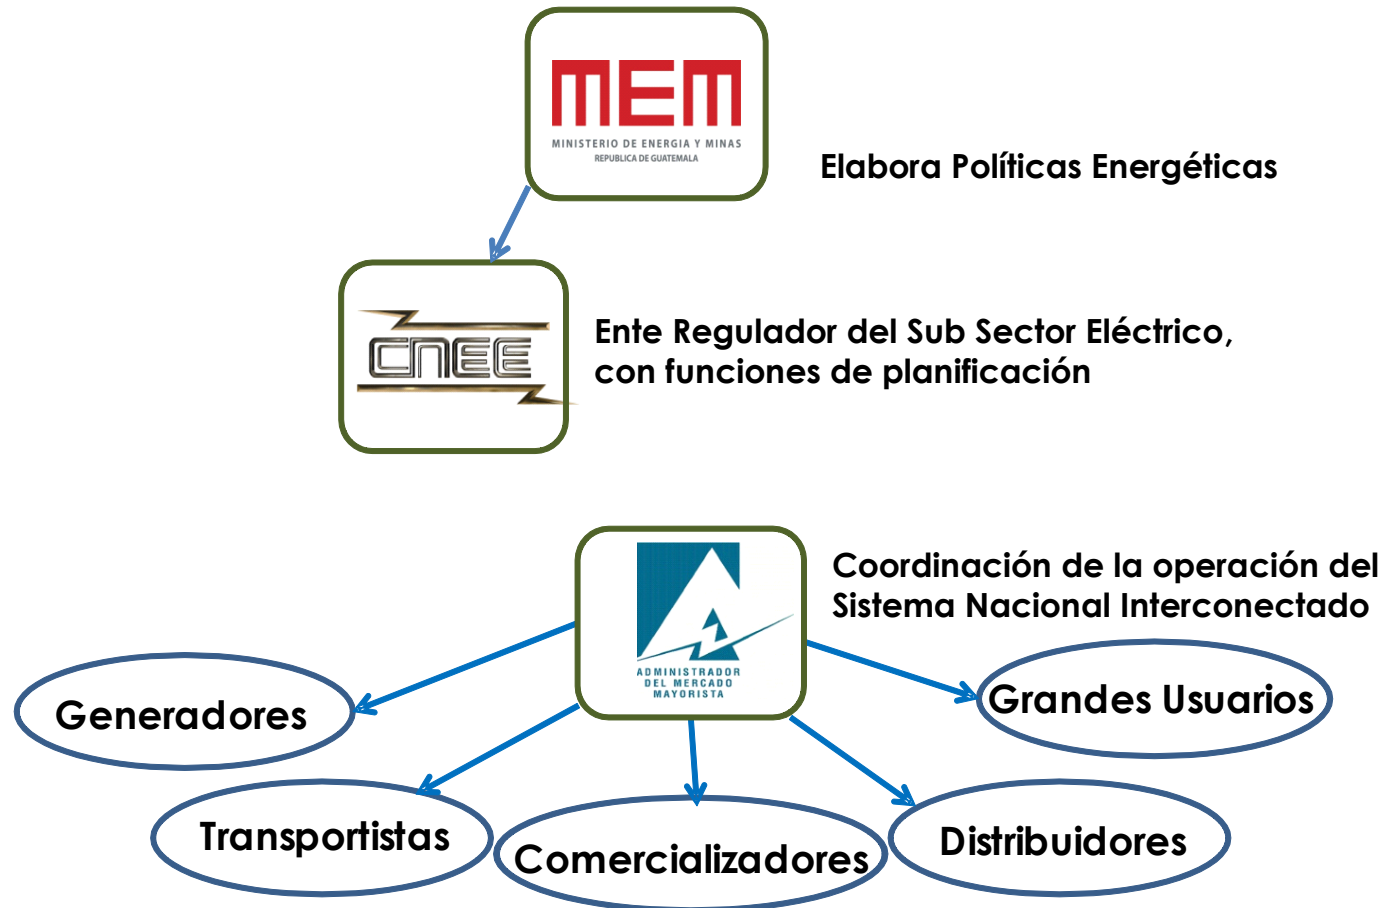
MEM
MINISTERIO DE ENERGIA Y MINAS
REPUBLICA DE GUATEMALA

Elabora Políticas Energéticas

CNEE

Ente Regulador del Sub Sector Eléctrico, con funciones de planificación

ADMINISTRADOR DEL MERCADO MAYORISTA

Coordinación de la operación del Sistema Nacional Interconectado

Generadores

Grandes Usuarios

Transportistas

Comercializadores

Distribuidores